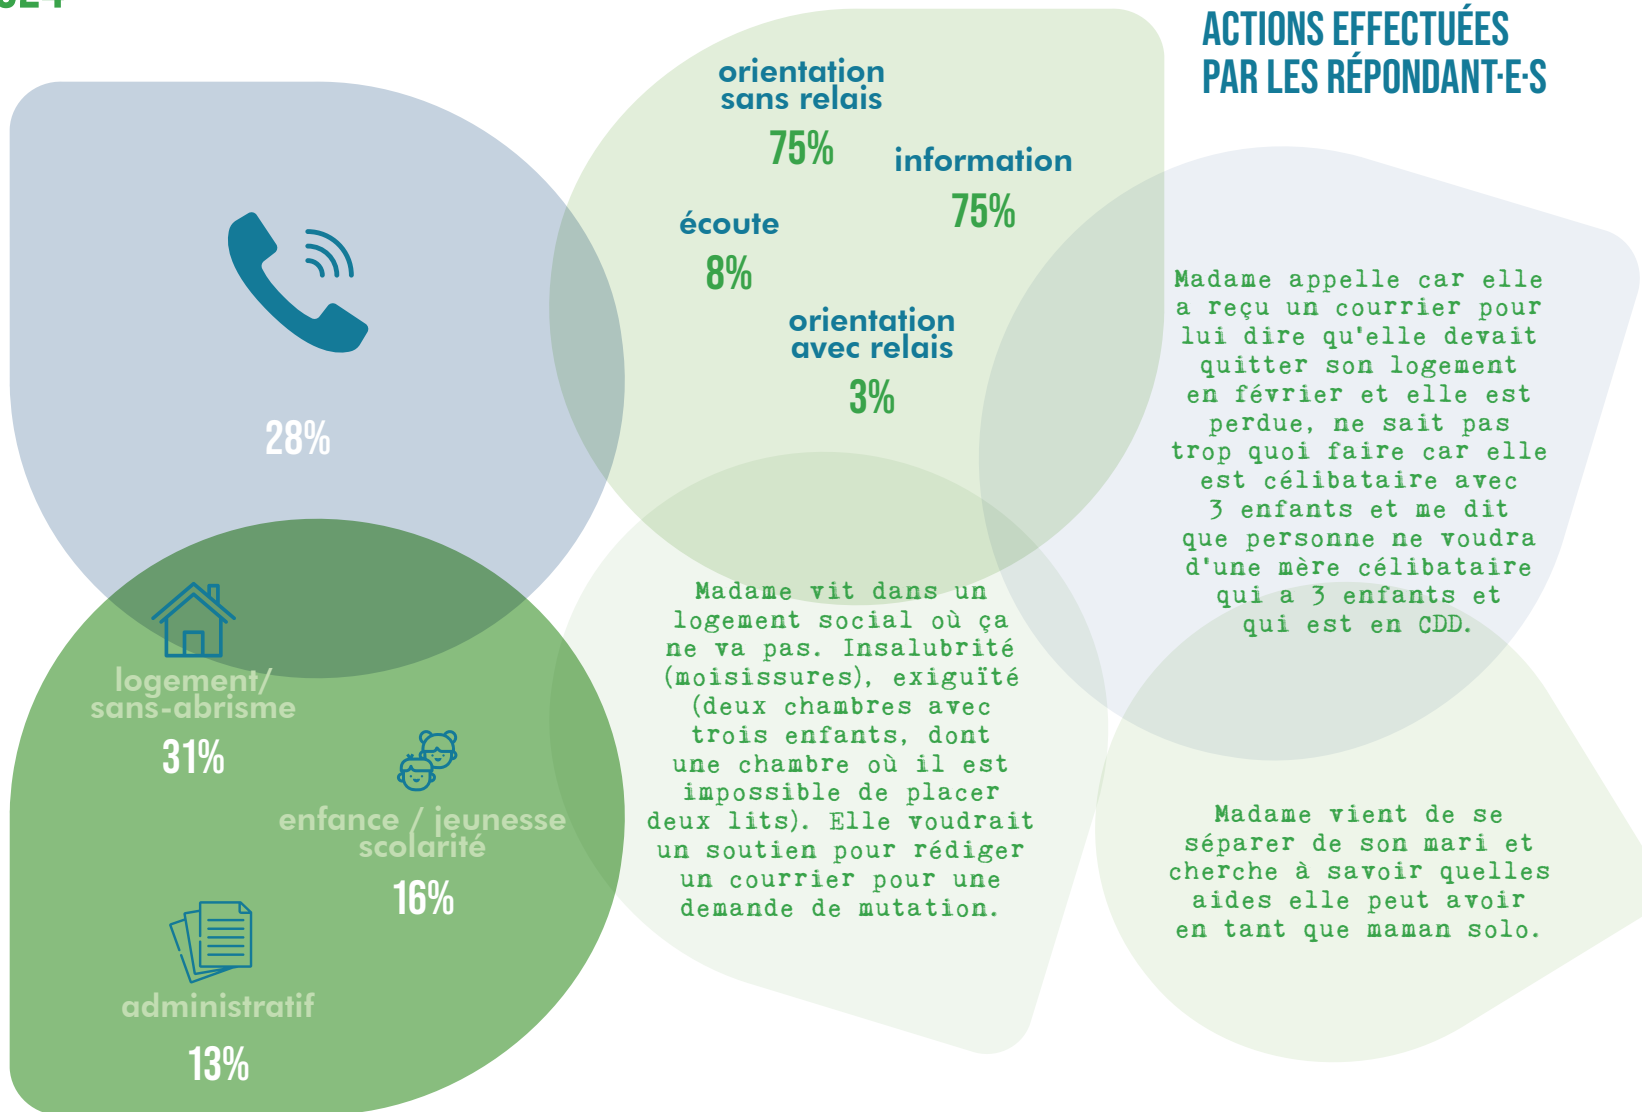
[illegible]

ACTIONS EFFECTUÉES PAR LES RÉPONDANT·E·S

28%

orientation sans relais
75%

information
75%

écoute
8%

orientation avec relais
3%

Madame appelle car elle a reçu un courrier pour lui dire qu'elle devait quitter son logement en février et elle est perdue, ne sait pas trop quoi faire car elle est célibataire avec 3 enfants et me dit que personne ne voudra d'une mère célibataire qui a 3 enfants et qui est en CDD.

logement/ sans-abrisme
31%

enfance / jeunesse scolarité
16%

administratif
13%

Madame vit dans un logement social où ça ne va pas. Insalubrité (moisissures), exiguïté (deux chambres avec trois enfants, dont une chambre où il est impossible de placer deux lits). Elle voudrait un soutien pour rédiger un courrier pour une demande de mutation.

Madame vient de se séparer de son mari et cherche à savoir quelles aides elle peut avoir en tant que maman solo.